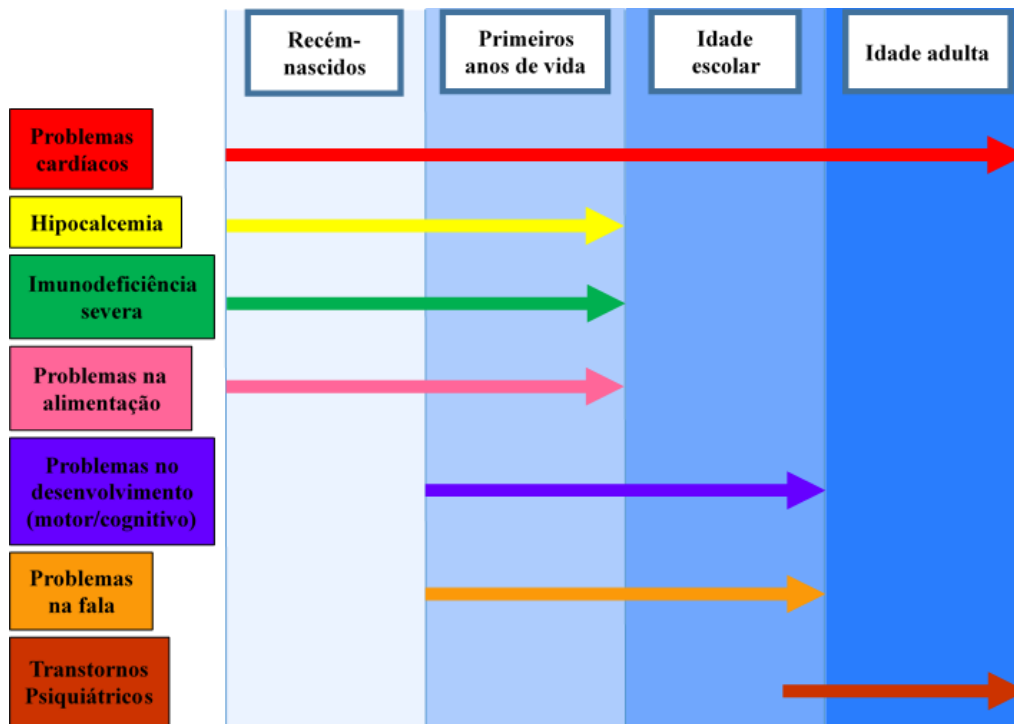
Recém-nascidos

Primeiros anos de vida

Idade escolar

Idade adulta

Problemas cardíacos

Hipocalcemia

Imunodeficiência severa

Problemas na alimentação

Problemas no desenvolvimento (motor/cognitivo)

Problemas na fala

Transtornos Psiquiátricos